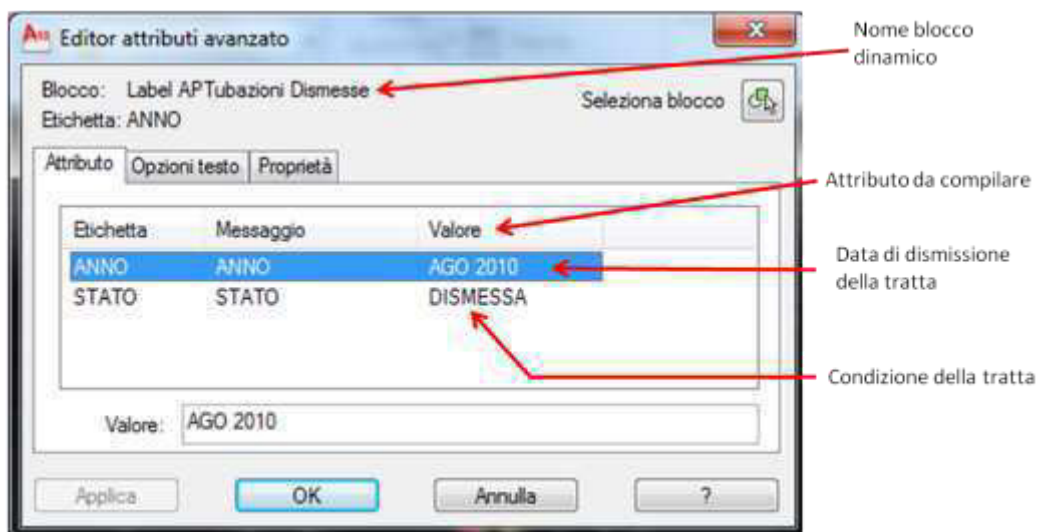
Editor attributi avanzato

Blocco: Label APTubazioni Dismesse

Etichetta: ANNO

Seleziona blocco

Nome blocco dinamico

Attributo | Opzioni testo | Proprietà

Attributo da compilare

| Etichetta | Messaggio | Valore |
|---|---|---|
| ANNO | ANNO | AGO 2010 |
| STATO | STATO | DISMESSA |

Data di dismissione della tratta

Condizione della tratta

Valore: AGO 2010

Applica | OK | Annulla | ?